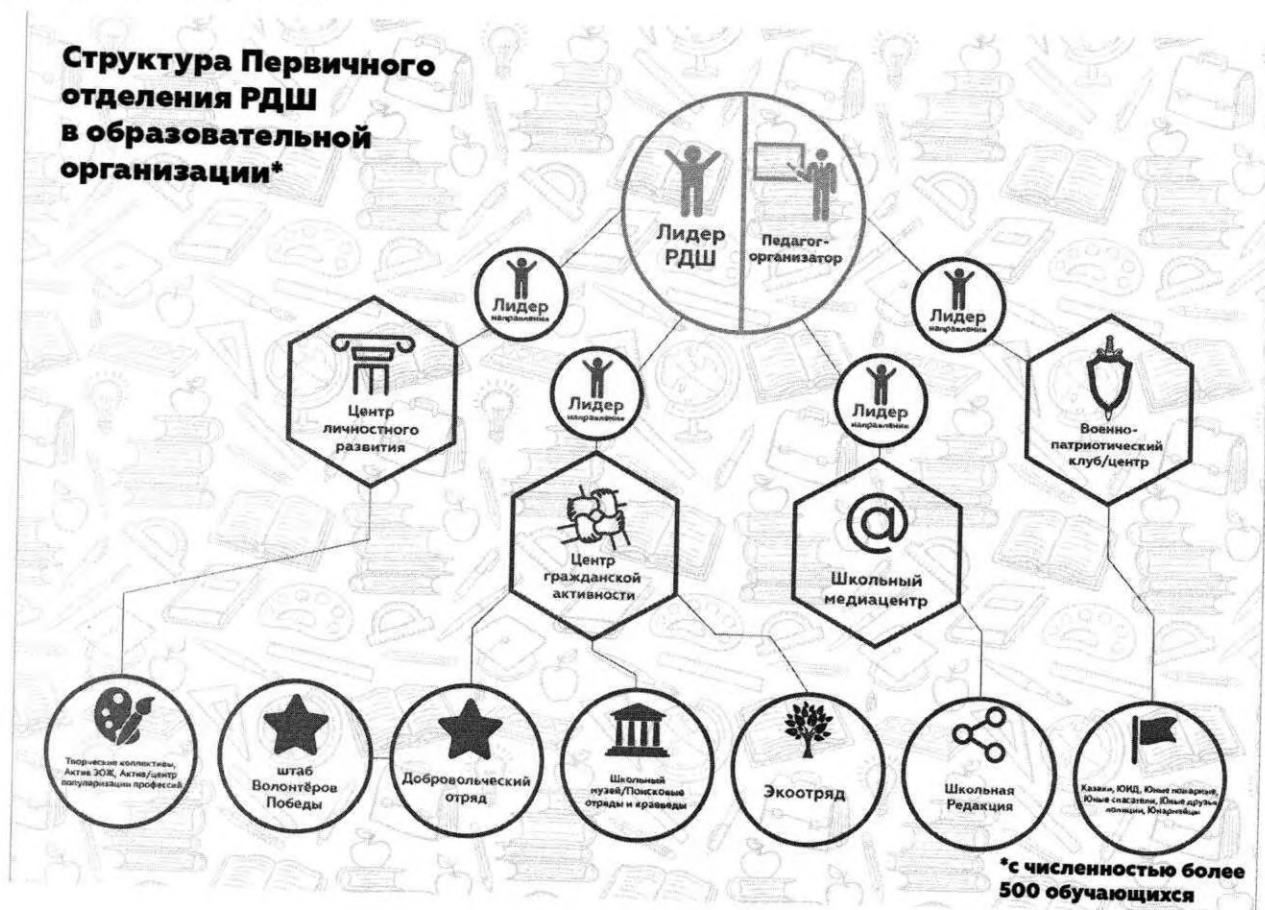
Структура Первичного отделения РДШ в образовательной организации*

Лидер РДШ

Педагог-организатор

Лидер направления

Лидер направления

Лидер направления

Лидер направления

Центр личностного развития

Центр гражданской активности

Школьный медиацентр

Военно-патриотический клуб/центр

Творческие коллективы, Актив ЗОЖ, Актив/центр популяризации профессий

штаб Волонтёров Победы

Добровольческий отряд

Школьный музей/Поисковые отряды и краеведы

Экоотряд

Школьная Редакция

Казаки, ЮИД, Юные пожарные, Юные спасатели, Юные друзья полиции, Юнармейцы

*с численностью более 500 обучающихся